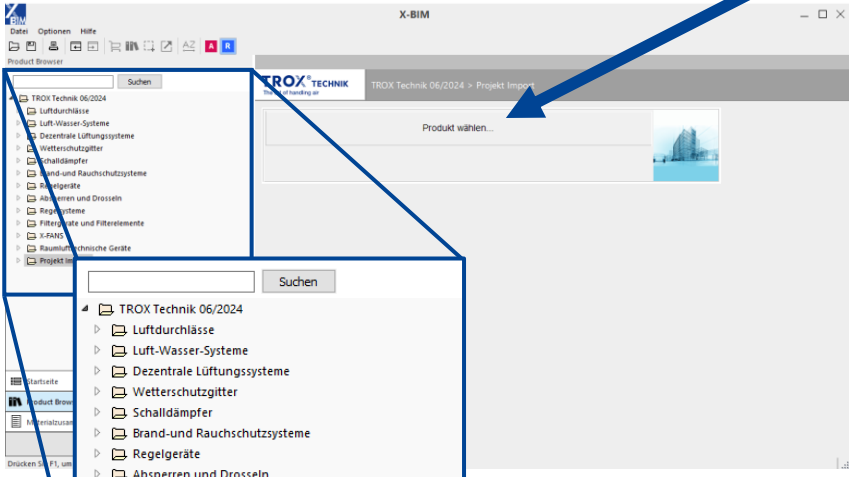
X-BIM

Datei Optionen Hilfe

Product Browser

Suchen

TROX Technik 06/2024
Luftdurchlässe
Luft-Wasser-Systeme
Dezentrale Lüftungssysteme
Wetterschutzgitter
Schalldämpfer
Brand-und Rauchschutzsysteme
Regelgeräte
Absperren und Drosseln
Regelsysteme
Filtergeräte und Filterelemente
X-FANS
Raumlufttechnische Geräte
Projekt Im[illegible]

Startseite
Product Brow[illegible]
Materialzus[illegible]

Drücken Sie F1, um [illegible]

TROX® TECHNIK
The art of handling air

TROX Technik 06/2024 > Projekt Import

Produkt wählen...

Suchen

TROX Technik 06/2024
Luftdurchlässe
Luft-Wasser-Systeme
Dezentrale Lüftungssysteme
Wetterschutzgitter
Schalldämpfer
Brand-und Rauchschutzsysteme
Regelgeräte
Absperren und Drosseln